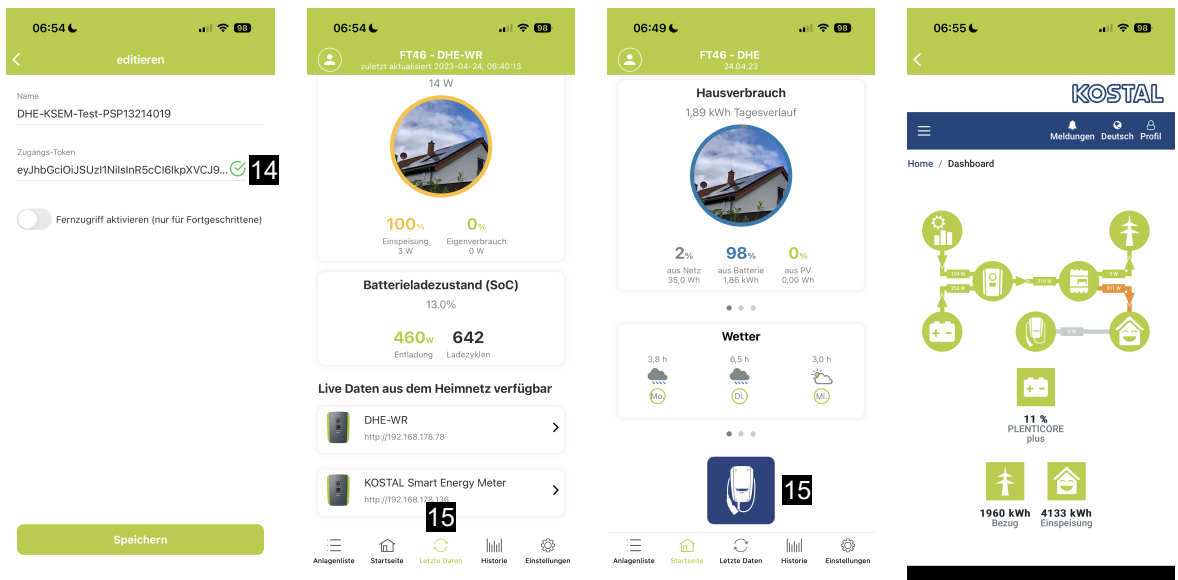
06:54 98
editieren
Name
DHE-KSEM-Test-PSP13214019
Zugangs-Token
eyJhbGciOiJSUzI1NiIsInR5cCI6IkpXVCJ9...
14
Fernzugriff aktivieren (nur für Fortgeschrittene)
Speichern

06:54 98
FT46 - DHE-WR
zuletzt aktualisiert 2023-04-24, 06:40:13
14 W
100%
Einspeisung
3 W
0%
Eigenverbrauch
0 W
Batterieladezustand (SoC)
13.0%
460W
Entladung
642
Ladezyklen
Live Daten aus dem Heimnetz verfügbar
DHE-WR
http://192.168.178.78
KOSTAL Smart Energy Meter
http://192.168.178.136
15
Anlagenliste Startseite Letzte Daten Historie Einstellungen

06:49 98
FT46 - DHE
24.04.23
Hausverbrauch
1,89 kWh Tagesverlauf
2%
aus Netz
35,0 Wh
98%
aus Batterie
1,86 kWh
0%
aus PV
0,00 Wh
Wetter
3,8 h
Mo.
6,5 h
Di.
3,0 h
Mi.
15
Anlagenliste Startseite Letzte Daten Historie Einstellungen

06:55 98
KOSTAL
Meldungen Deutsch Profil
Home / Dashboard
104 W
252 W
316 W
5 W
311 W
0 W
11 %
PLENTICORE
plus
1960 kWh
Bezug
4133 kWh
Einspeisung